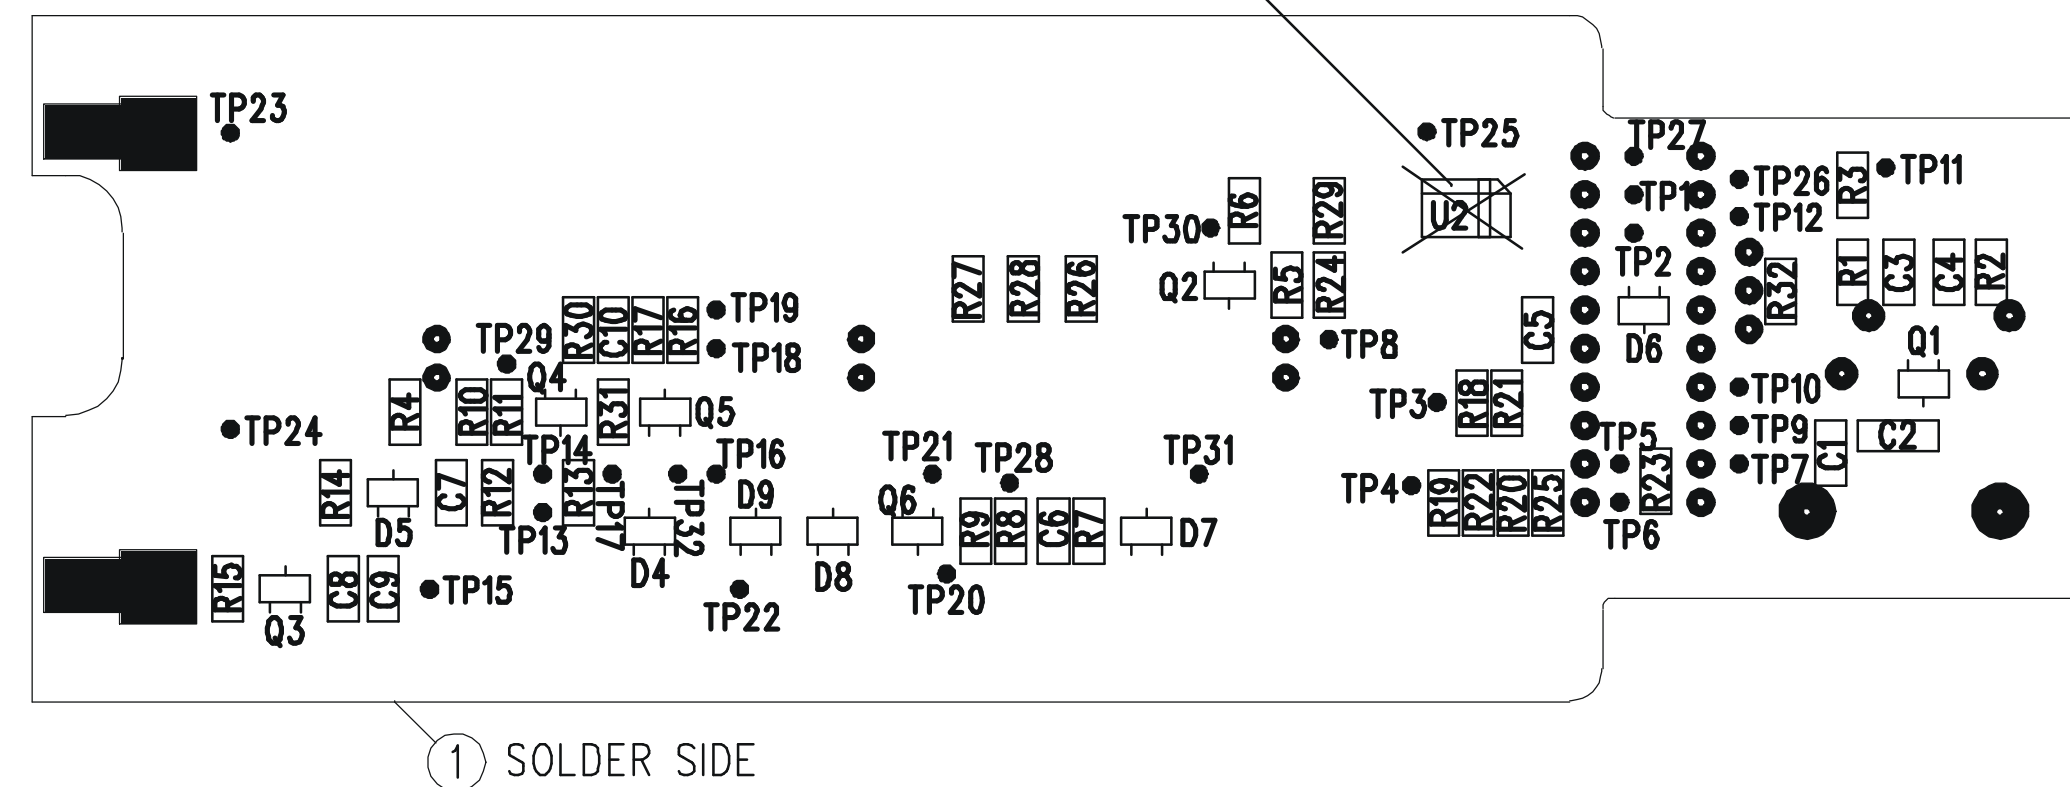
TP23
TP25
TP27
TP26
R3
TP11
U2
TP1
TP12
TP30
R6
R29
TP2
R1
C3
C4
R2
R27
R28
R26
Q2
R5
R24
R32
TP19
R30
C10
R17
R16
C5
D6
TP29
TP8
TP18
Q1
Q4
R4
R10
R11
R31
Q5
TP3
R18
R21
TP10
TP24
TP14
TP16
TP21
TP28
TP31
TP5
TP9
C2
C1
R14
C7
R12
R13
TP17
TP32
D9
TP7
R23
TP4
R19
R22
R20
R25
D5
TP13
Q6
R9
R8
C6
R7
D7
TP6
D4
D8
R15
C8
C9
TP15
Q3
TP22
TP20
1 SOLDER SIDE